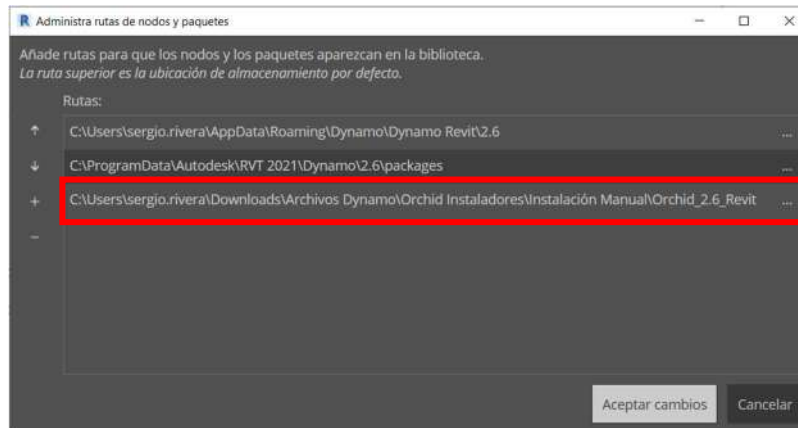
R Administra rutas de nodos y paquetes

Añade rutas para que los nodos y los paquetes aparezcan en la biblioteca.
*La ruta superior es la ubicación de almacenamiento por defecto.*

Rutas:

↑ C:\Users\sergio.rivera\AppData\Roaming\Dynamo\Dynamo Revit\2.6 ...

↓ C:\ProgramData\Autodesk\RVT 2021\Dynamo\2.6\packages ...

+ C:\Users\sergio.rivera\Downloads\Archivos Dynamo\Orchid Instaladores\Instalación Manual\Orchid_2.6_Revit ...

−

Aceptar cambios Cancelar